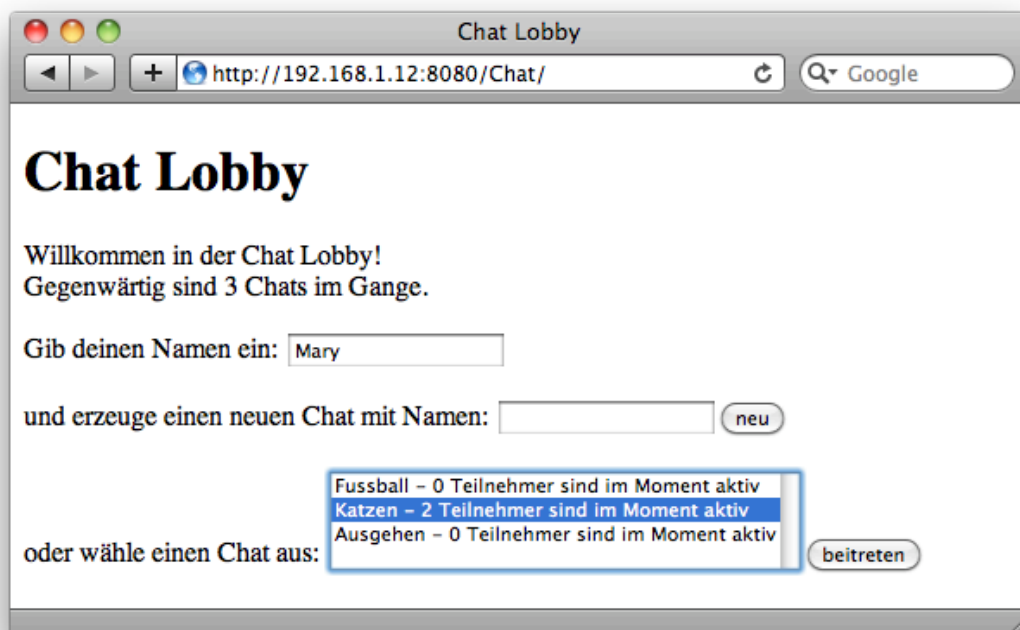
Chat Lobby

+ http://192.168.1.12:8080/Chat/

Google

# Chat Lobby

Willkommen in der Chat Lobby!
Gegenwärtig sind 3 Chats im Gange.

Gib deinen Namen ein: Mary

und erzeuge einen neuen Chat mit Namen: neu

Fussball – 0 Teilnehmer sind im Moment aktiv
Katzen – 2 Teilnehmer sind im Moment aktiv
Ausgehen – 0 Teilnehmer sind im Moment aktiv

oder wähle einen Chat aus: beitreten